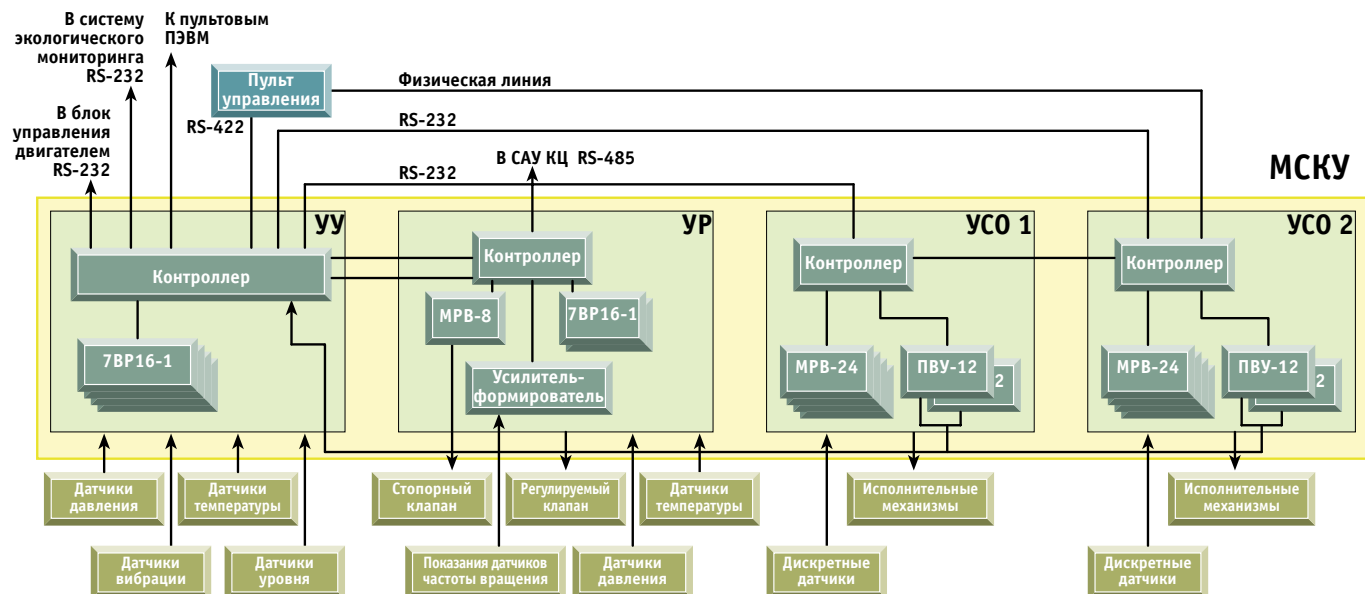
В систему экологического мониторинга RS-232

К пультовым ПЭВМ

В блок управления двигателем RS-232

Пульт управления

RS-422

Физическая линия

RS-232

RS-232

В САУ КЦ RS-485

МСКУ

УУ

Контроллер

7ВР16-1

УР

Контроллер

МРВ-8

7ВР16-1

Усилитель-формирователь

УСО 1

Контроллер

МРВ-24

ПВУ-12

2

УСО 2

Контроллер

МРВ-24

ПВУ-12

2

Датчики давления

Датчики температуры

Датчики вибрации

Датчики уровня

Стопорный клапан

Регулируемый клапан

Датчики температуры

Показания датчиков частоты вращения

Датчики давления

Исполнительные механизмы

Дискретные датчики

Исполнительные механизмы

Дискретные датчики